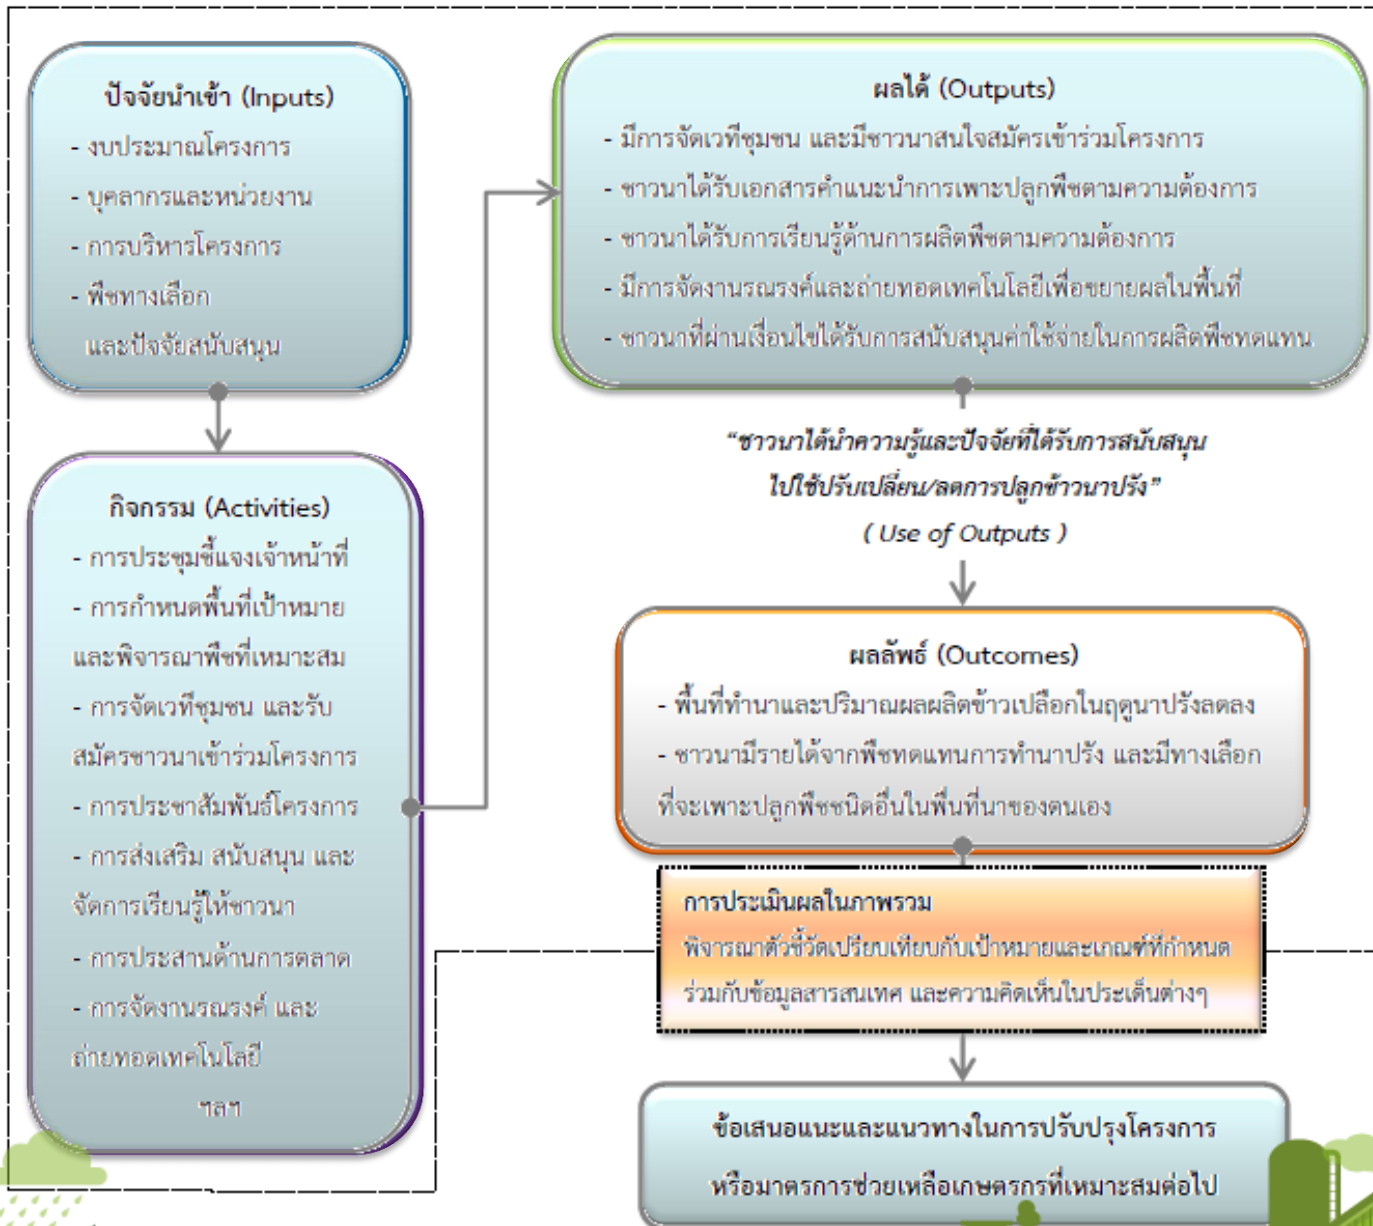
ปัจจัยนำเข้า (Inputs)
- งบประมาณโครงการ
- บุคลากรและหน่วยงาน
- การบริหารโครงการ
- พืชทางเลือก และปัจจัยสนับสนุน

กิจกรรม (Activities)
- การประชุมชี้แจงเจ้าหน้าที่
- การกำหนดพื้นที่เป้าหมาย และพิจารณาพืชที่เหมาะสม
- การจัดเวทีชุมชน และรับสมัครชาวนาเข้าร่วมโครงการ
- การประชาสัมพันธ์โครงการ
- การส่งเสริม สนับสนุน และจัดการเรียนรู้ให้ชาวนา
- การประสานด้านการตลาด
- การจัดงานรณรงค์ และถ่ายทอดเทคโนโลยี
ฯลฯ

ผลได้ (Outputs)
- มีการจัดเวทีชุมชน และมีชาวนาสนใจสมัครเข้าร่วมโครงการ
- ชาวนาได้รับเอกสารคำแนะนำการเพาะปลูกพืชตามความต้องการ
- ชาวนาได้รับการเรียนรู้ด้านการผลิตพืชตามความต้องการ
- มีการจัดงานรณรงค์และถ่ายทอดเทคโนโลยีเพื่อขยายผลในพื้นที่
- ชาวนาที่ผ่านเงื่อนไขได้รับการสนับสนุนค่าใช้จ่ายในการผลิตพืชทดแทน

“ชาวนาได้นำความรู้และปัจจัยที่ได้รับการสนับสนุนไปใช้ปรับเปลี่ยน/ลดการปลูกข้าวนาปรัง”
( Use of Outputs )

ผลลัพธ์ (Outcomes)
- พื้นที่ทำนาและปริมาณผลผลิตข้าวเปลือกในฤดูนาปรังลดลง
- ชาวนามีรายได้จากพืชทดแทนการทำนาปรัง และมีทางเลือกที่จะเพาะปลูกพืชชนิดอื่นในพื้นที่นาของตนเอง

การประเมินผลในภาพรวม
พิจารณาตัวชี้วัดเปรียบเทียบกับเป้าหมายและเกณฑ์ที่กำหนด ร่วมกับข้อมูลสารสนเทศ และความคิดเห็นในประเด็นต่างๆ

ข้อเสนอแนะและแนวทางในการปรับปรุงโครงการ
หรือมาตรการช่วยเหลือเกษตรกรที่เหมาะสมต่อไป